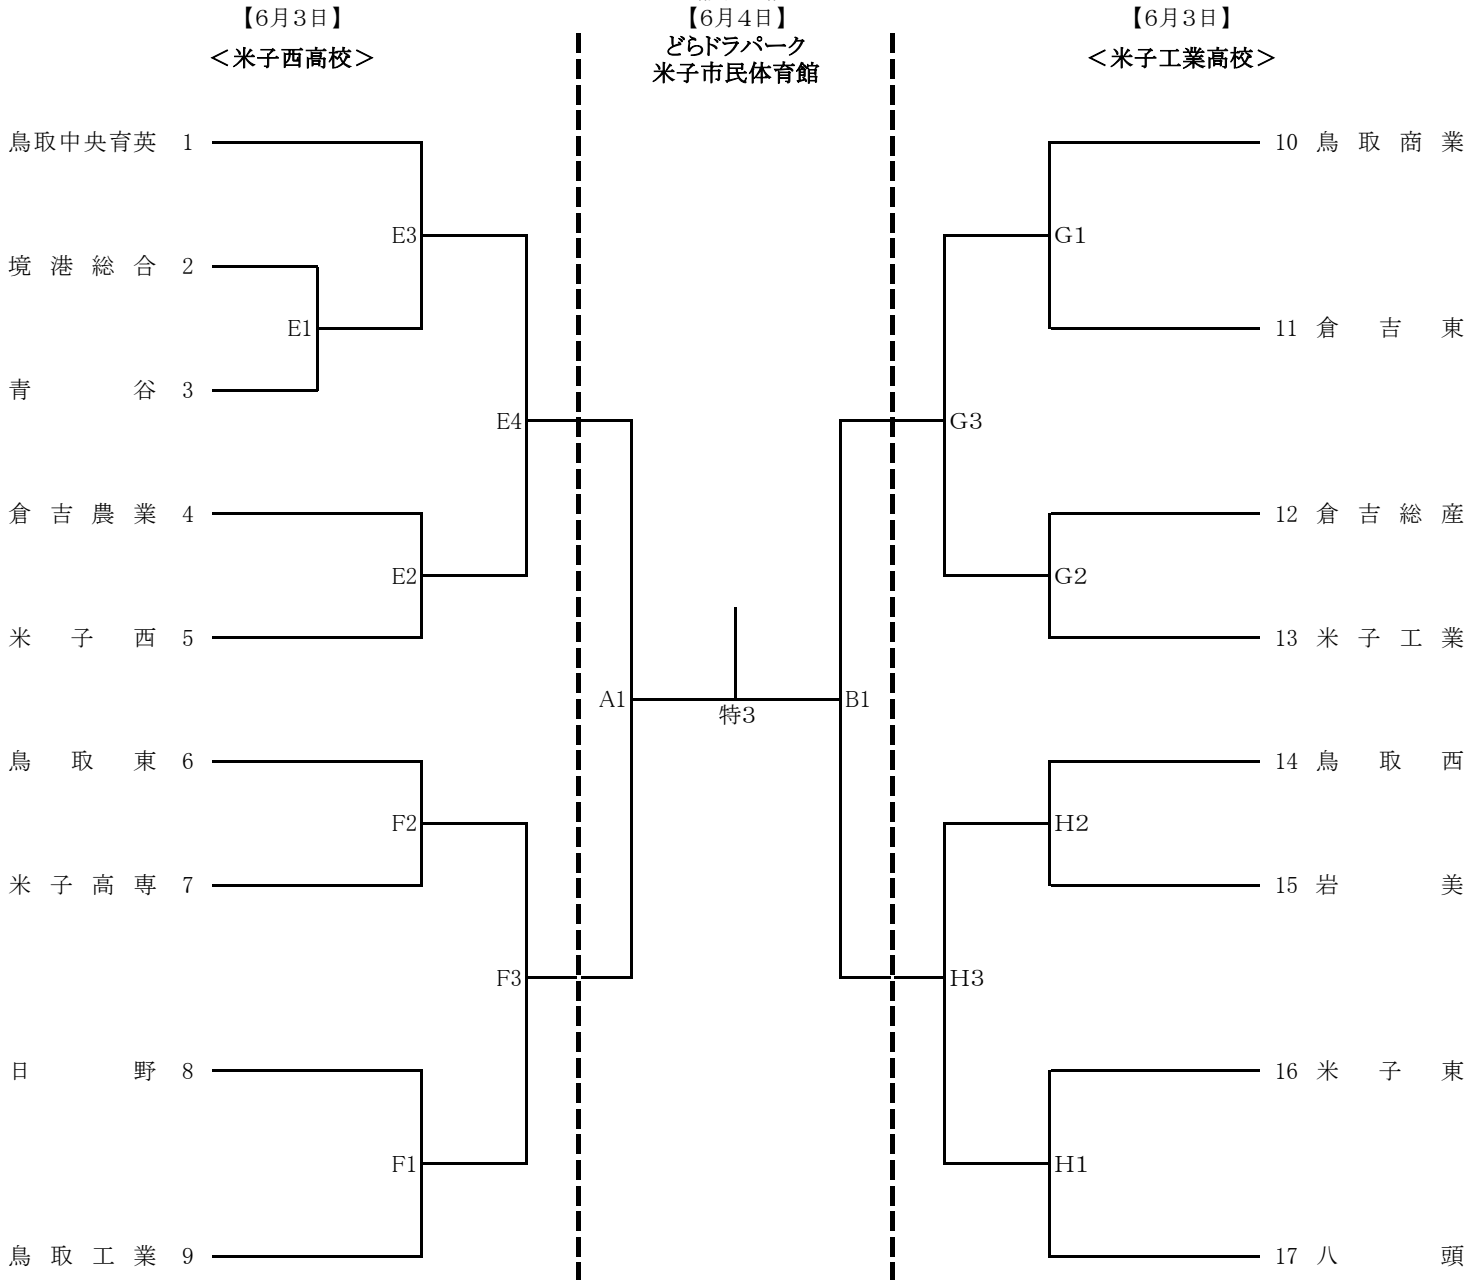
【6月3日】
<米子西高校>

【6月4日】
どらドラパーク
米子市民体育館

【6月3日】
<米子工業高校>

鳥取中央育英 1
境港総合 2
青谷 3
倉吉農業 4
米子西 5
鳥取東 6
米子高専 7
日野 8
鳥取工業 9

E1
E2
E3
E4
F1
F2
F3
A1
特3
B1
G1
G2
G3
H1
H2
H3

10 鳥取商業
11 倉吉東
12 倉吉総産
13 米子工業
14 鳥取西
15 岩美
16 米子東
17 八頭